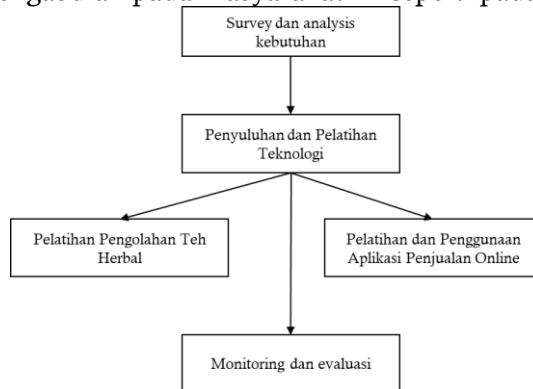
pengabdian pada masyarakat seperti pada

Survey dan analysis kebutuhan

Penyuluhan dan Pelatihan Teknologi

Pelatihan Pengolahan Teh Herbal

Pelatihan dan Penggunaan Aplikasi Penjualan Online

Monitoring dan evaluasi